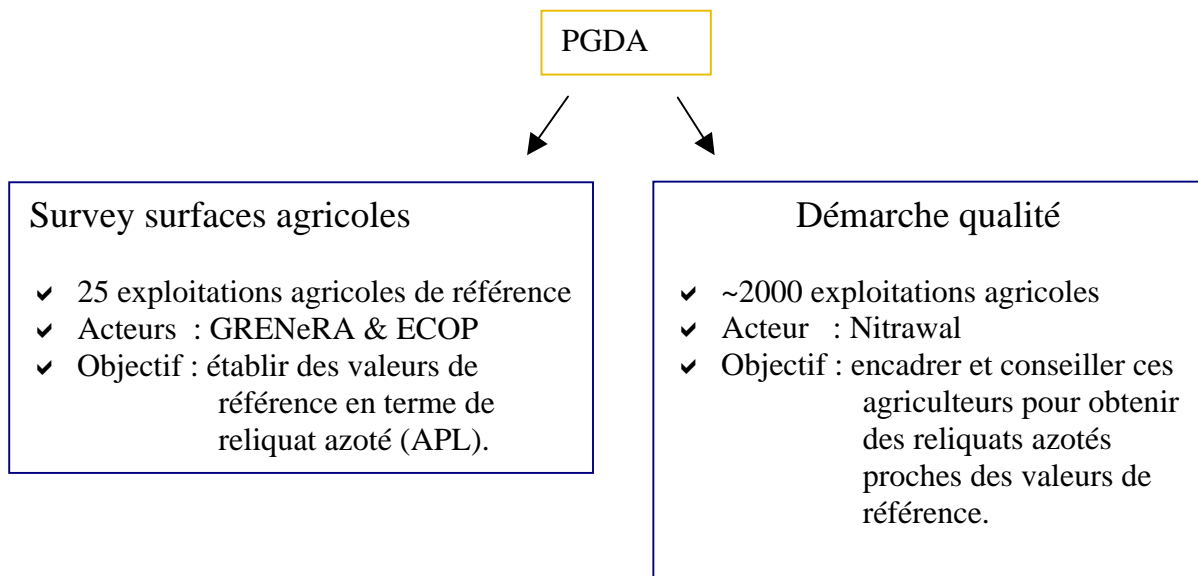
PGDA

Survey surfaces agricoles

- 25 exploitations agricoles de référence
- Acteurs : GRENeRA & ECOP
- Objectif : établir des valeurs de référence en terme de reliquat azoté (APL).

Démarche qualité

- ~2000 exploitations agricoles
- Acteur : Nitrawal
- Objectif : encadrer et conseiller ces agriculteurs pour obtenir des reliquats azotés proches des valeurs de référence.